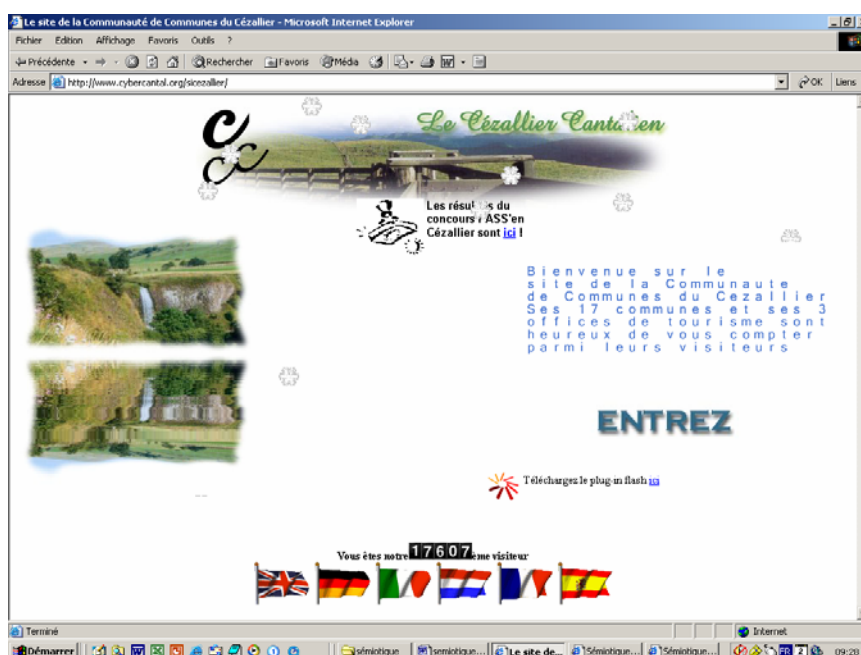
Le site de la Communauté de Communes du Cézallier - Microsoft Internet Explorer

Fichier Edition Affichage Favoris Outils ?

Précédente Rechercher Favoris Média

Adresse http://www.cybercantal.org/sicezallier/ OK Liens

Le Cézallier Cantalien

Les résul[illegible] du concours l'ASS'en Cézallier sont ici !

Bienvenue sur le site de la Communaute de Communes du Cezallier Ses 17 communes et ses 3 offices de tourisme sont heureux de vous compter parmi leurs visiteurs

ENTREZ

Téléchargez le plug-in flash ici

Vous êtes notre 17607ème visiteur

Terminé Internet

Démarrer sémiotique semiotique... Le site de... Sémiotique... Sémiotique... 09:28